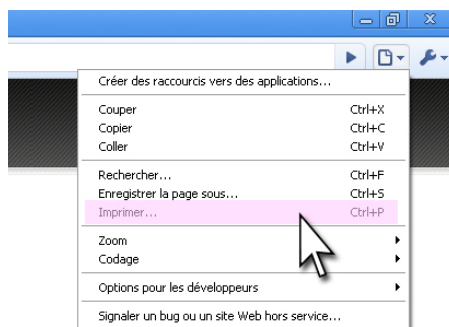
Créer des raccourcis vers des applications...

Couper Ctrl+X
Copier Ctrl+C
Coller Ctrl+V

Rechercher... Ctrl+F
Enregistrer la page sous... Ctrl+S
Imprimer... Ctrl+P

Zoom
Codage

Options pour les développeurs

Signaler un bug ou un site Web hors service...